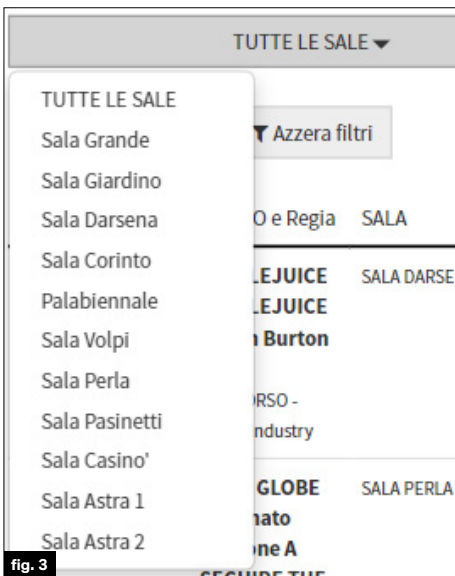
TUTTE LE SALE

TUTTE LE SALE
Sala Grande
Sala Giardino
Sala Darsena
Sala Corinto
Palabiennale
Sala Volpi
Sala Perla
Sala Pasinetti
Sala Casino'
Sala Astra 1
Sala Astra 2

Azzera filtri

O e Regia SALA

LEJUICE
LEJUICE
Burton
RSO -
ndustry

SALA DARSE

GLOBE
nato
ne A

SALA PERLA

fig. 3